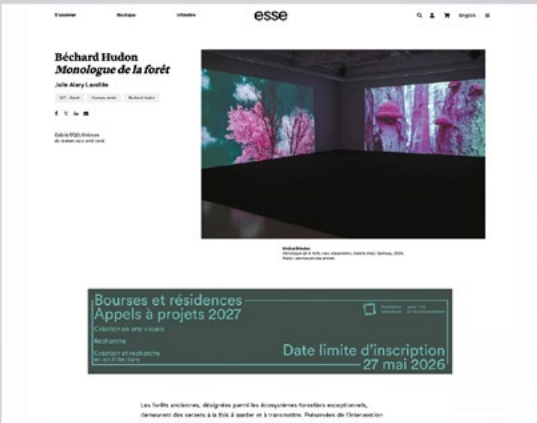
S'abonner Boutique Infolettre esse English

Béchard Hudon
Monologue de la forêt
Julie Alary Lavallée

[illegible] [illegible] Béchard Hudon

Galerie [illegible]
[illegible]

Béchard Hudon
Monologue de la forêt, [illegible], Galerie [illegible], 2026.
Photo : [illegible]

Bourses et résidences
Appels à projets 2027
Création en arts visuels
Recherche
Création et recherche en arts littéraires
Date limite d'inscription
27 mai 2026

Les forêts anciennes, désignées parmi les écosystèmes forestiers exceptionnels, demeurent des secrets à la fois à garder et à transmettre. Présentée de l'intervention